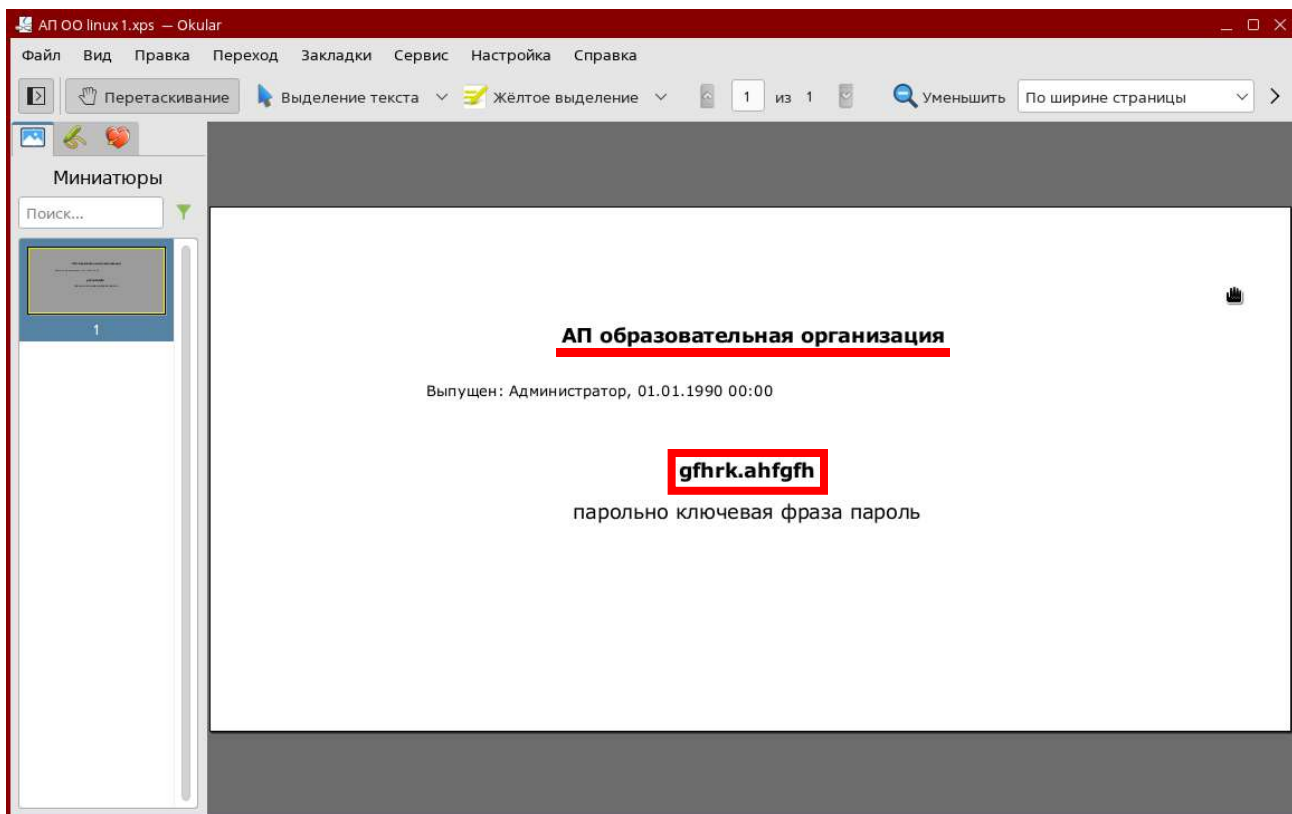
АП ОО linux1.xps — Okular

Файл Вид Правка Переход Закладки Сервис Настройка Справка

Перетаскивание Выделение текста Жёлтое выделение 1 из 1 Уменьшить По ширине страницы

Миниатюры

Поиск...

1

АП образовательная организация

Выпущен: Администратор, 01.01.1990 00:00

gfhrk.ahfgfh

парольно ключевая фраза пароль